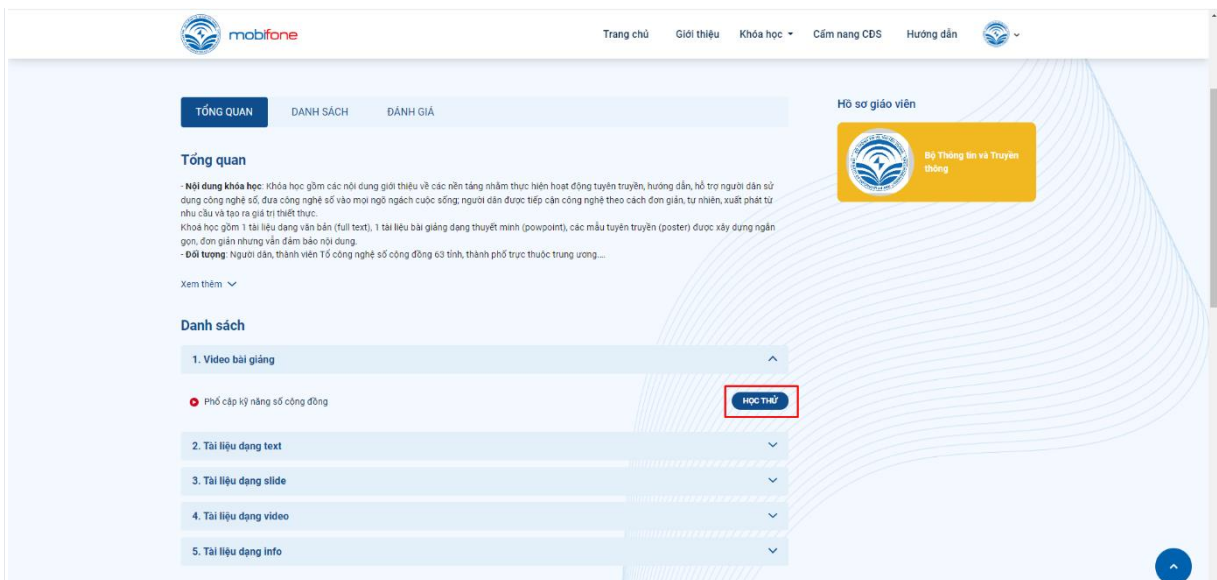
mobifone

Trang chủ Giới thiệu Khóa học Cẩm nang CĐS Hướng dẫn

TỔNG QUAN DANH SÁCH ĐÁNH GIÁ

Tổng quan

- Nội dung khóa học: Khóa học gồm các nội dung giới thiệu về các nền tảng nhằm thực hiện hoạt động tuyên truyền, hướng dẫn, hỗ trợ người dân sử dụng công nghệ số, đưa công nghệ số vào mọi ngõ ngách cuộc sống; người dân được tiếp cận công nghệ theo cách đơn giản, tự nhiên, xuất phát từ nhu cầu và tạo ra giá trị thiết thực.
Khoá học gồm 1 tài liệu dạng văn bản (full text), 1 tài liệu bài giảng dạng thuyết minh (powpoint), các mẫu tuyên truyền (poster) được xây dựng ngắn gọn, đơn giản nhưng vẫn đảm bảo nội dung.
- Đối tượng: Người dân, thành viên Tổ công nghệ số cộng đồng 63 tỉnh, thành phố trực thuộc trung ương....

Xem thêm

Danh sách

1. Video bài giảng

Phổ cập kỹ năng số cộng đồng

HỌC THỬ

2. Tài liệu dạng text

3. Tài liệu dạng slide

4. Tài liệu dạng video

5. Tài liệu dạng info

Hồ sơ giáo viên

Bộ Thông tin và Truyền thông